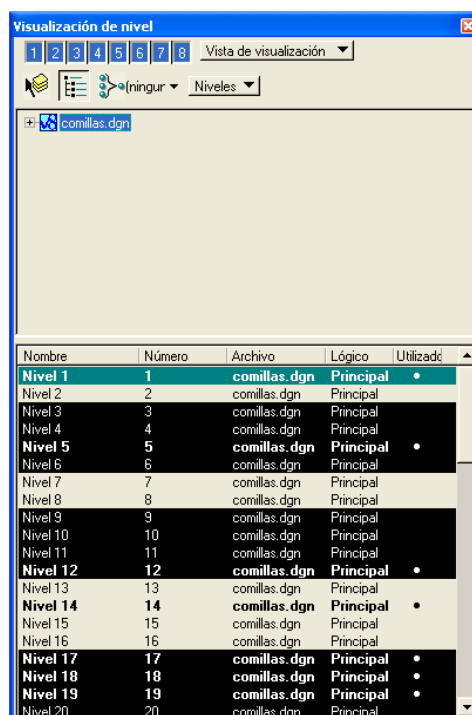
Visualización de nivel

1 2 3 4 5 6 7 8 Vista de visualización

(ningur Niveles

comillas.dgn

| Nombre | Número | Archivo | Lógico | Utilizado |
|---|---|---|---|---|
| Nivel 1 | 1 | comillas.dgn | Principal | • |
| Nivel 2 | 2 | comillas.dgn | Principal | |
| Nivel 3 | 3 | comillas.dgn | Principal | |
| Nivel 4 | 4 | comillas.dgn | Principal | |
| Nivel 5 | 5 | comillas.dgn | Principal | • |
| Nivel 6 | 6 | comillas.dgn | Principal | |
| Nivel 7 | 7 | comillas.dgn | Principal | |
| Nivel 8 | 8 | comillas.dgn | Principal | |
| Nivel 9 | 9 | comillas.dgn | Principal | |
| Nivel 10 | 10 | comillas.dgn | Principal | |
| Nivel 11 | 11 | comillas.dgn | Principal | |
| Nivel 12 | 12 | comillas.dgn | Principal | • |
| Nivel 13 | 13 | comillas.dgn | Principal | |
| Nivel 14 | 14 | comillas.dgn | Principal | • |
| Nivel 15 | 15 | comillas.dgn | Principal | |
| Nivel 16 | 16 | comillas.dgn | Principal | |
| Nivel 17 | 17 | comillas.dgn | Principal | • |
| Nivel 18 | 18 | comillas.dgn | Principal | • |
| Nivel 19 | 19 | comillas.dgn | Principal | • |
| Nivel 20 | 20 | comillas.dgn | Principal | |